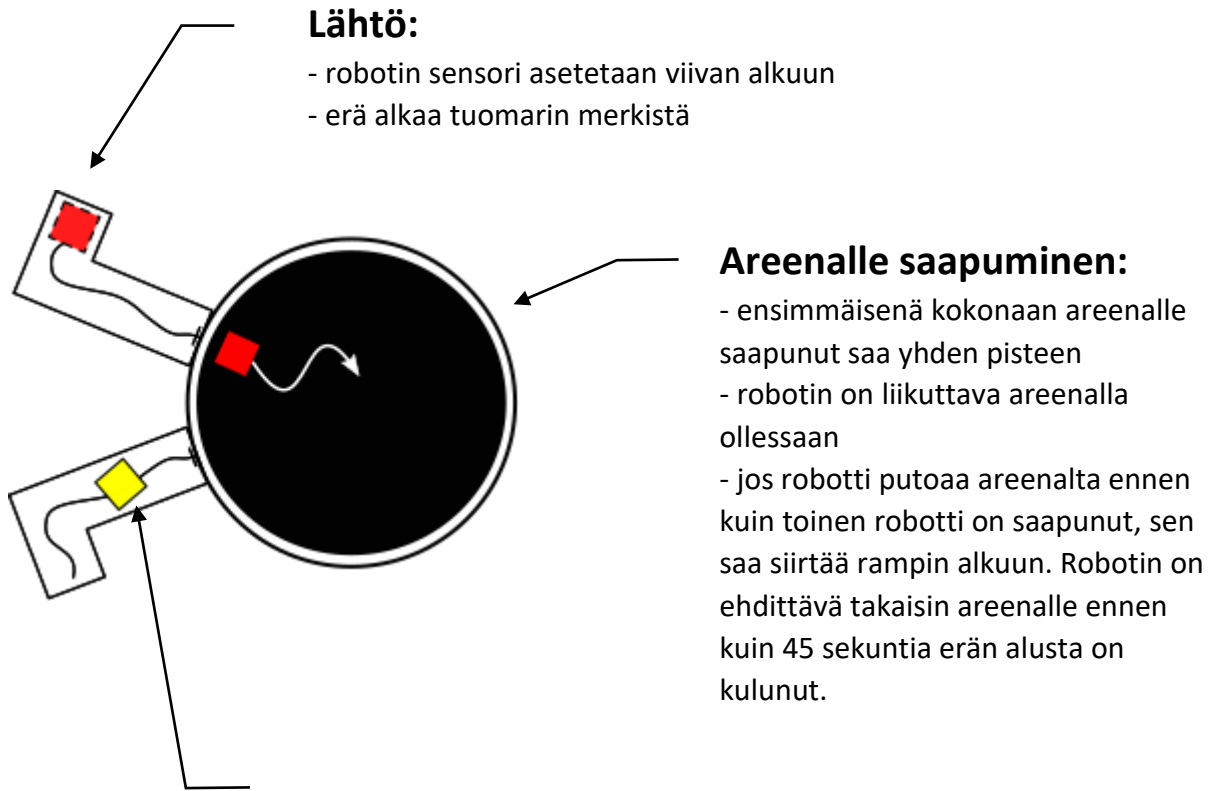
**Lähtö:**
- robotin sensori asetetaan viivan alkuun
- erä alkaa tuomarin merkistä

**Areenalle saapuminen:**
- ensimmäisenä kokonaan areenalle saapunut saa yhden pisteen
- robotin on liikuttava areenalla ollessaan
- jos robotti putoaa areenalta ennen kuin toinen robotti on saapunut, sen saa siirtää rampin alkuun. Robotin on ehdittävä takaisin areenalle ennen kuin 45 sekuntia erän alusta on kulunut.